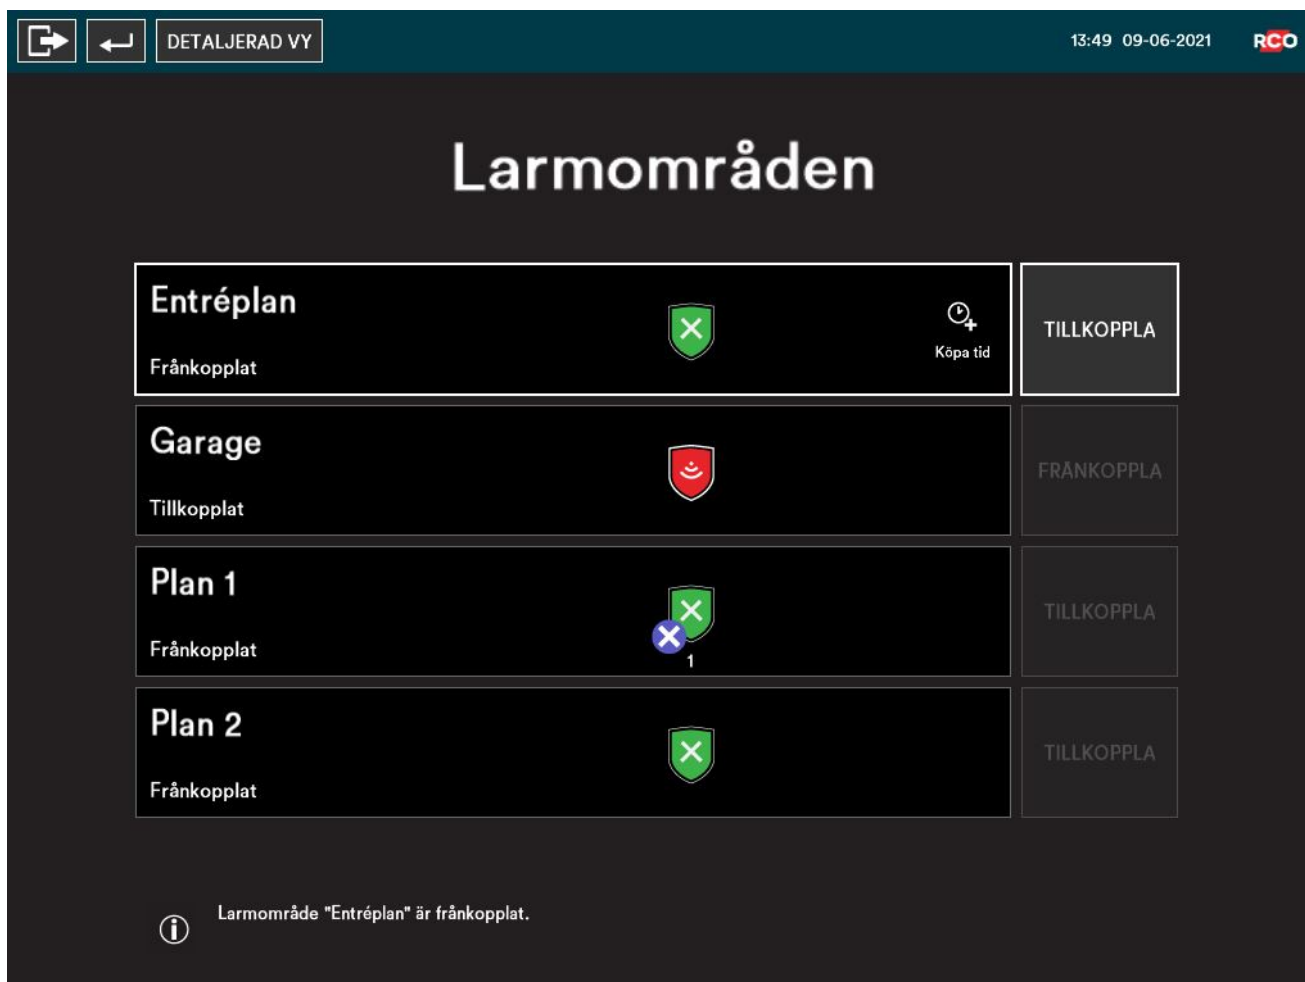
DETALJERAD VY

13:49 09-06-2021

RCO

Larmområden

Entréplan

Frånkopplat

Köpa tid

TILLKOPPLA

Garage

Tillkopplat

FRÅNKOPPLA

Plan 1

Frånkopplat

1

TILLKOPPLA

Plan 2

Frånkopplat

TILLKOPPLA

Larmområde "Entréplan" är frånkopplat.